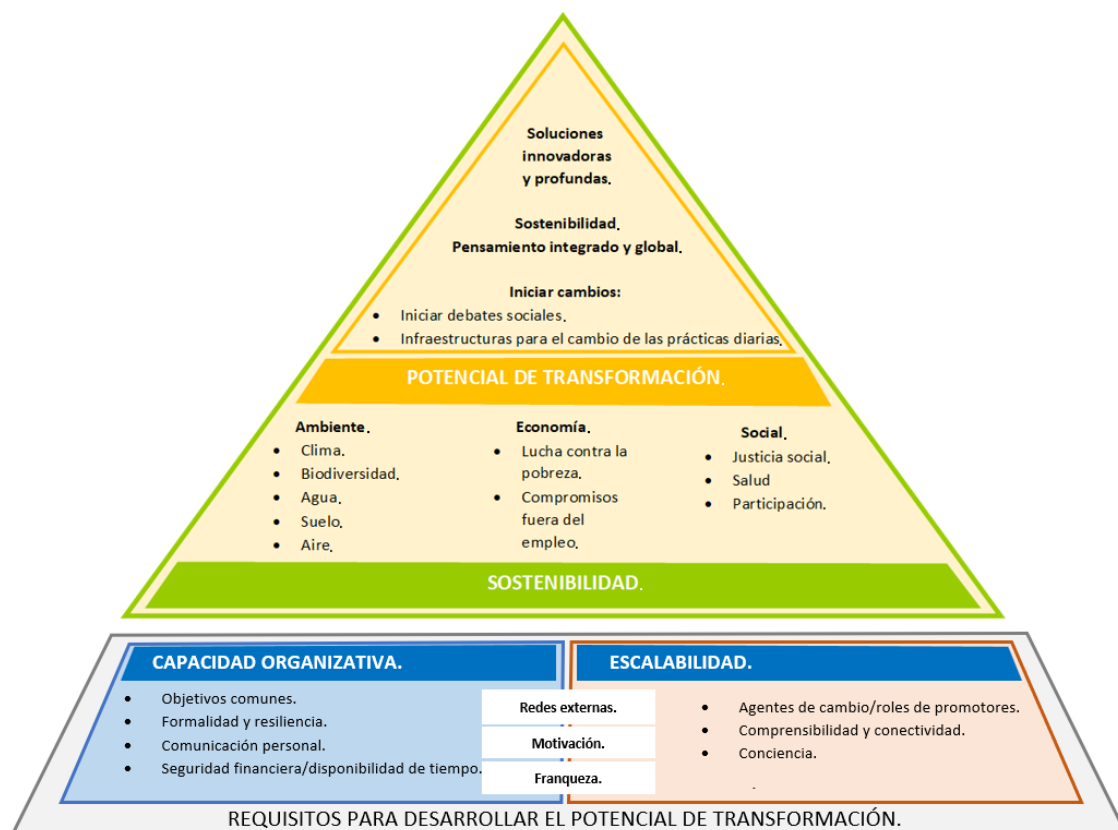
Soluciones innovadoras y profundas.

Sostenibilidad.
Pensamiento integrado y global.

Iniciar cambios:
- Iniciar debates sociales.
- Infraestructuras para el cambio de las prácticas diarias.

POTENCIAL DE TRANSFORMACIÓN.

Ambiente.
- Clima.
- Biodiversidad.
- Agua.
- Suelo.
- Aire.

Economía.
- Lucha contra la pobreza.
- Compromisos fuera del empleo.

Social.
- Justicia social.
- Salud
- Participación.

SOSTENIBILIDAD.

CAPACIDAD ORGANIZATIVA.
- Objetivos comunes.
- Formalidad y resiliencia.
- Comunicación personal.
- Seguridad financiera/disponibilidad de tiempo.

Redes externas.
Motivación.
Franqueza.

ESCALABILIDAD.
- Agentes de cambio/roles de promotores.
- Comprensibilidad y conectividad.
- Conciencia.

REQUISITOS PARA DESARROLLAR EL POTENCIAL DE TRANSFORMACIÓN.